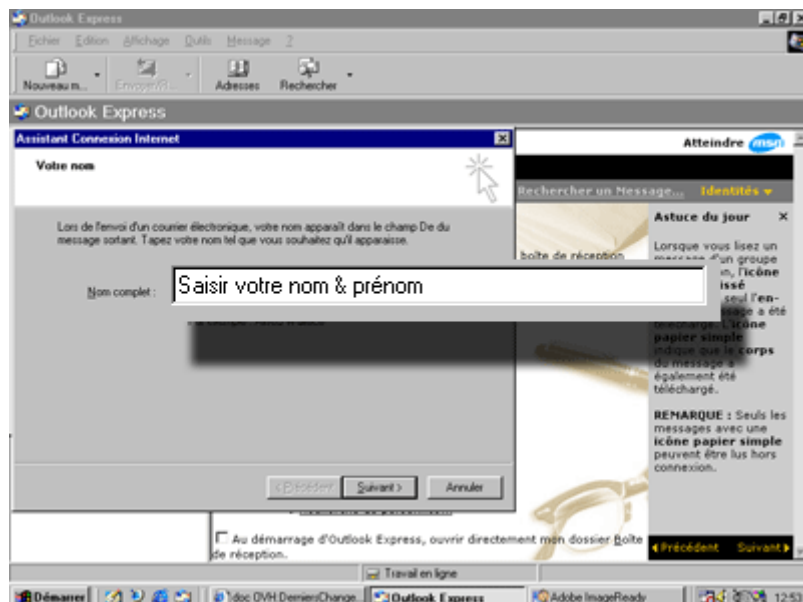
Outlook Express

Fichier Edition Affichage Outils Message ?

Nouveau m... Envoyer/R... Adresses Rechercher

Outlook Express

Assistant Connexion Internet

Votre nom

Lors de l'envoi d'un courrier électronique, votre nom apparaît dans le champ De du message sortant. Tapez votre nom tel que vous souhaitez qu'il apparaisse.

Nom complet : Saisir votre nom & prénom

Par exemple : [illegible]

< Précédent Suivant > Annuler

Atteindre msn

Rechercher un Message... Identités ▾

boîte de réception

Astuce du jour

Lorsque vous lisez un message d'un groupe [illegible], l'icône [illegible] issé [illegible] seul l'en-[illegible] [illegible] age a été téléchargé. L'icône papier simple indique que le corps du message a également été téléchargé.

REMARQUE : Seuls les messages avec une icône papier simple peuvent être lus hors connexion.

◂Précédent Suivant▸

Au démarrage d'Outlook Express, ouvrir directement mon dossier Boîte de réception.

Travail en ligne

Démarrer doc OVH DerniersChange... Outlook Express Adobe ImageReady 12:53